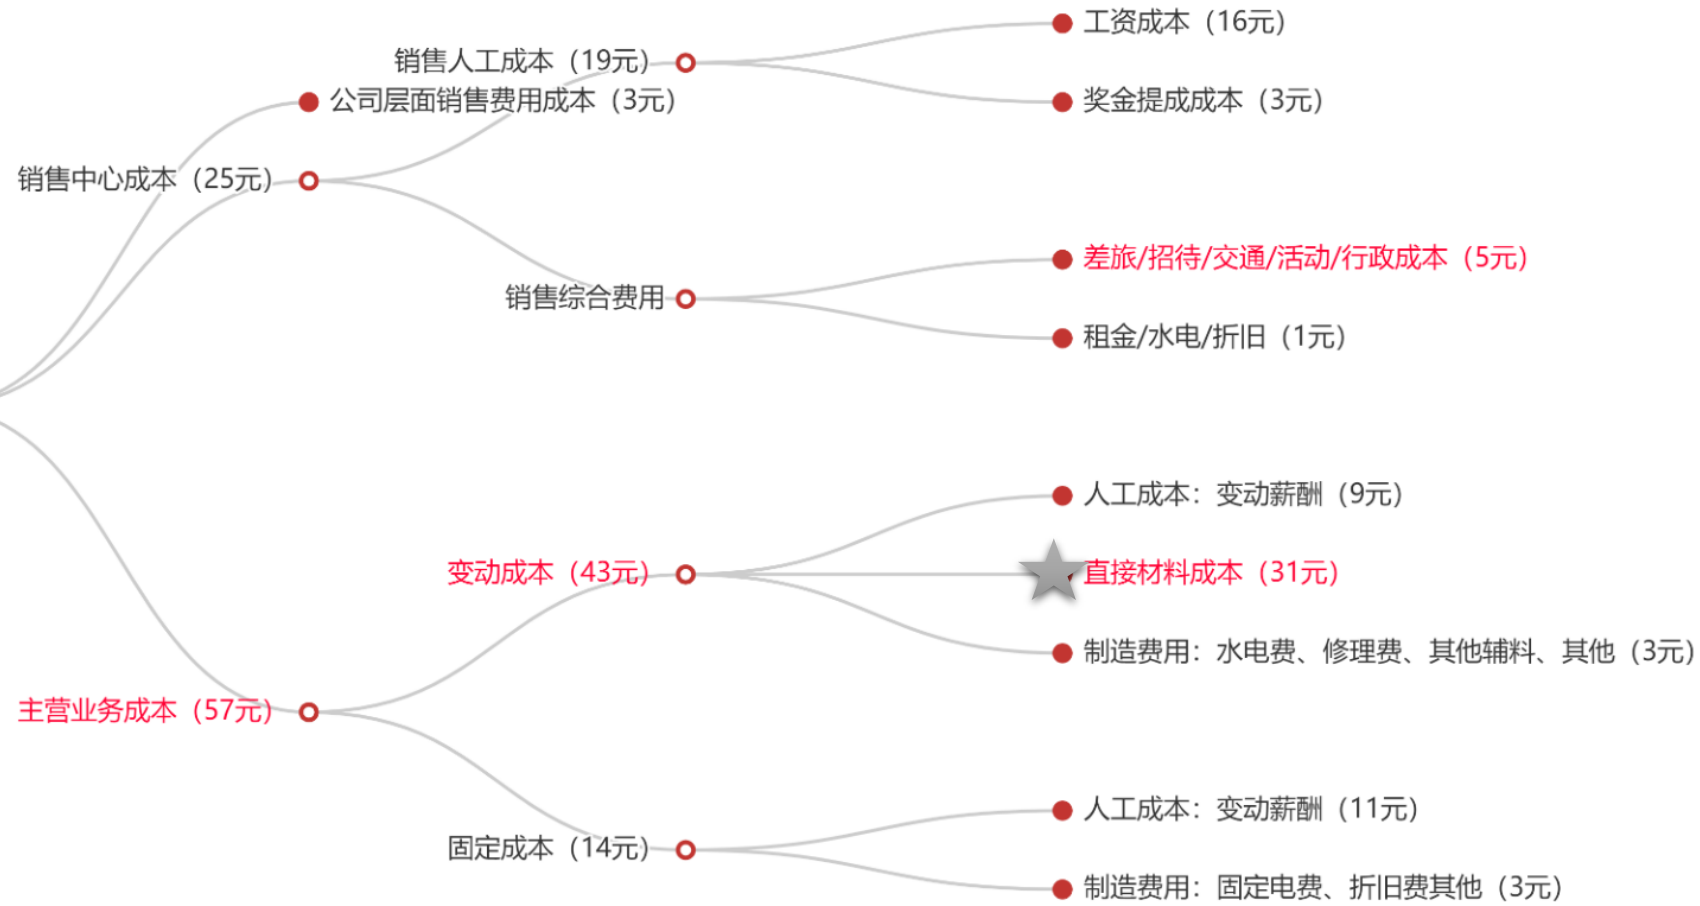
销售中心成本（25元）

销售人工成本（19元）

工资成本（16元）

奖金提成成本（3元）

公司层面销售费用成本（3元）

销售综合费用

差旅/招待/交通/活动/行政成本（5元）

租金/水电/折旧（1元）

主营业务成本（57元）

变动成本（43元）

人工成本：变动薪酬（9元）

直接材料成本（31元）

制造费用：水电费、修理费、其他辅料、其他（3元）

固定成本（14元）

人工成本：变动薪酬（11元）

制造费用：固定电费、折旧费其他（3元）